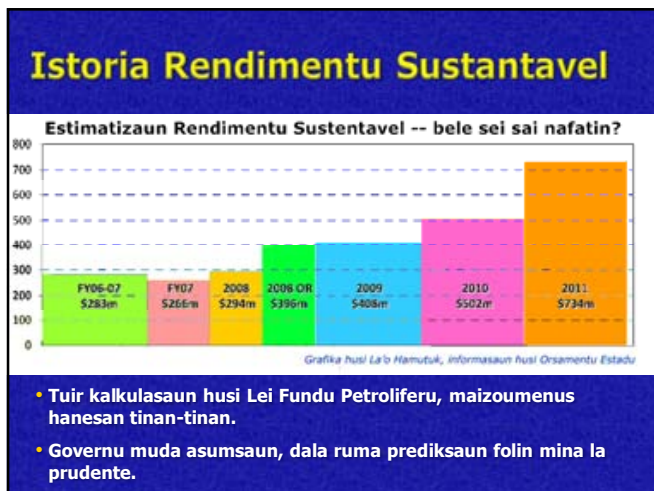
Istoria Rendimentu Sustantavel

Estimatizaun Rendimentu Sustentavel -- bele sei sai nafatin?

800
700
600
500
400
300
200
100
0

FY06-07 $283m
FY07 $266m
2008 $294m
2008 OR $396m
2009 $408m
2010 $502m
2011 $734m

Grafika husi La'o Hamutuk, informasaun husi Orsamentu Estadu

• Tuir kalkulasaun husi Lei Fundu Petroliferu, maizoumenus hanesan tinan-tinan.

• Governu muda asumsaun, dala ruma prediksaun folin mina la prudente.